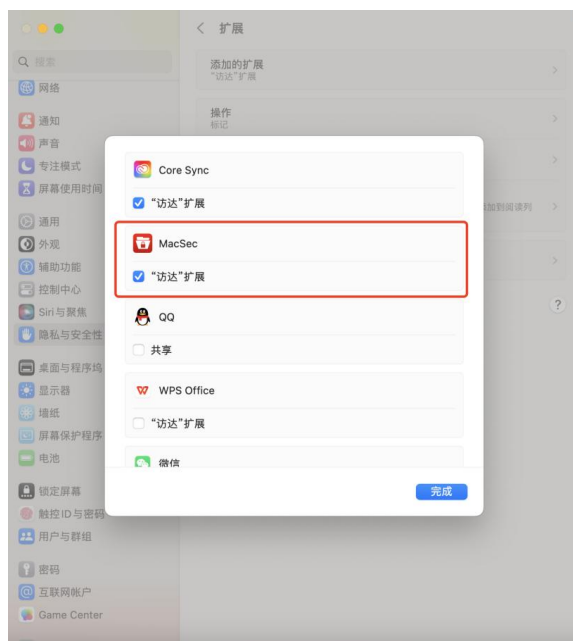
Q 搜索
网络
通知
声音
专注模式
屏幕使用时间
通用
外观
辅助功能
控制中心
Siri与聚焦
隐私与安全性
桌面与程序坞
显示器
墙纸
屏幕保护程序
电池
锁定屏幕
触控ID与密码
用户与群组
密码
互联网帐户
Game Center

< 扩展

添加的扩展
"访达"扩展

操作
标记

添加到阅读列

?

Core Sync
"访达"扩展

MacSec
"访达"扩展

QQ
共享

WPS Office
"访达"扩展

微信

完成